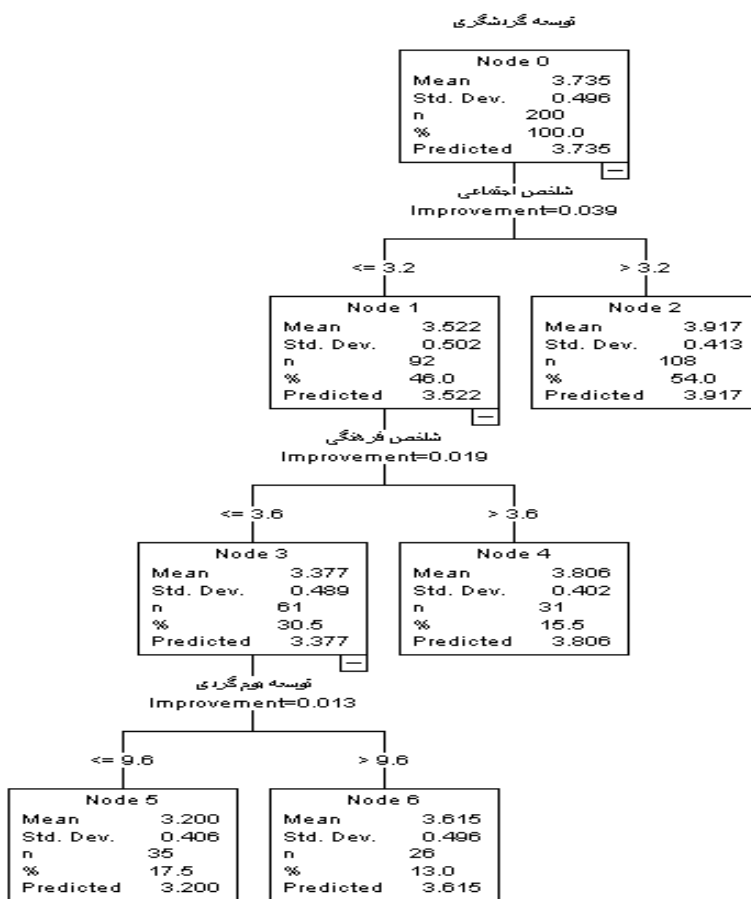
توسعه گردشگری

| Node 0 | |
|---|---|
| Mean | 3.735 |
| Std. Dev. | 0.496 |
| n | 200 |
| % | 100.0 |
| Predicted | 3.735 |

شاخص اجتماعی
Improvement=0.039

<= 3.2

| Node 1 | |
|---|---|
| Mean | 3.522 |
| Std. Dev. | 0.502 |
| n | 92 |
| % | 46.0 |
| Predicted | 3.522 |

> 3.2

| Node 2 | |
|---|---|
| Mean | 3.917 |
| Std. Dev. | 0.413 |
| n | 108 |
| % | 54.0 |
| Predicted | 3.917 |

شاخص فرهنگی
Improvement=0.019

<= 3.6

| Node 3 | |
|---|---|
| Mean | 3.377 |
| Std. Dev. | 0.489 |
| n | 61 |
| % | 30.5 |
| Predicted | 3.377 |

> 3.6

| Node 4 | |
|---|---|
| Mean | 3.806 |
| Std. Dev. | 0.402 |
| n | 31 |
| % | 15.5 |
| Predicted | 3.806 |

توسعه بوم گردی
Improvement=0.013

<= 9.6

| Node 5 | |
|---|---|
| Mean | 3.200 |
| Std. Dev. | 0.406 |
| n | 35 |
| % | 17.5 |
| Predicted | 3.200 |

> 9.6

| Node 6 | |
|---|---|
| Mean | 3.615 |
| Std. Dev. | 0.496 |
| n | 26 |
| % | 13.0 |
| Predicted | 3.615 |